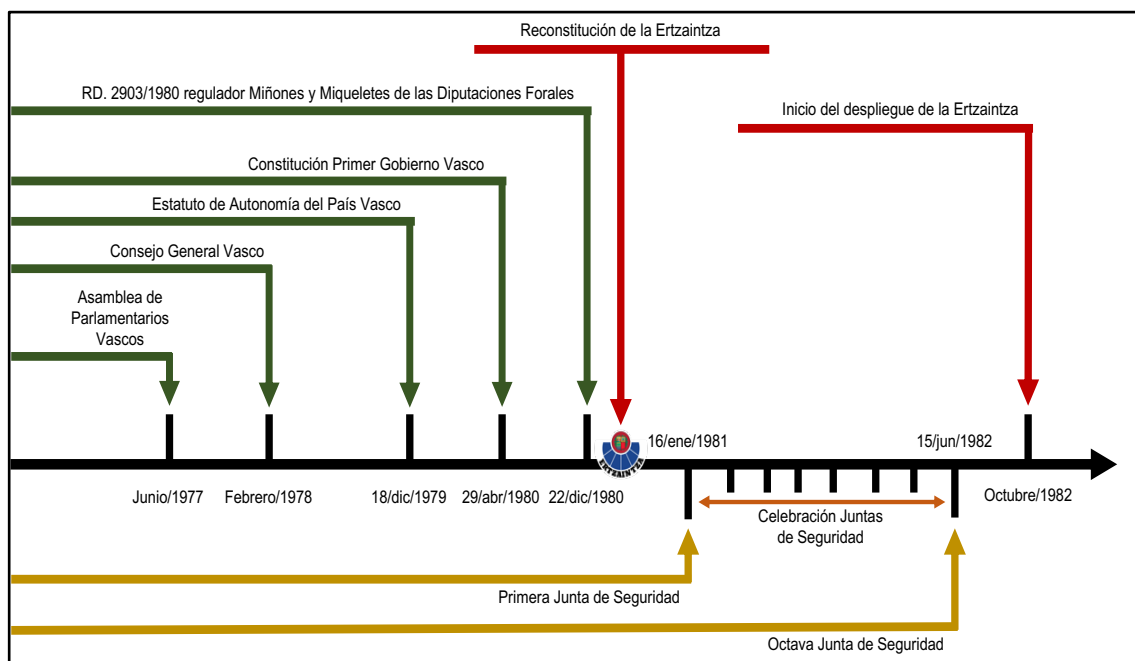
Reconstitución de la Ertzaintza

RD. 2903/1980 regulador Miñones y Miqueletes de las Diputaciones Forales

Inicio del despliegue de la Ertzaintza

Constitución Primer Gobierno Vasco

Estatuto de Autonomía del País Vasco

Consejo General Vasco

Asamblea de Parlamentarios Vascos

ERTZAINTZA

16/ene/1981

15/jun/1982

Junio/1977

Febrero/1978

18/dic/1979

29/abr/1980

22/dic/1980

Octubre/1982

Celebración Juntas de Seguridad

Primera Junta de Seguridad

Octava Junta de Seguridad